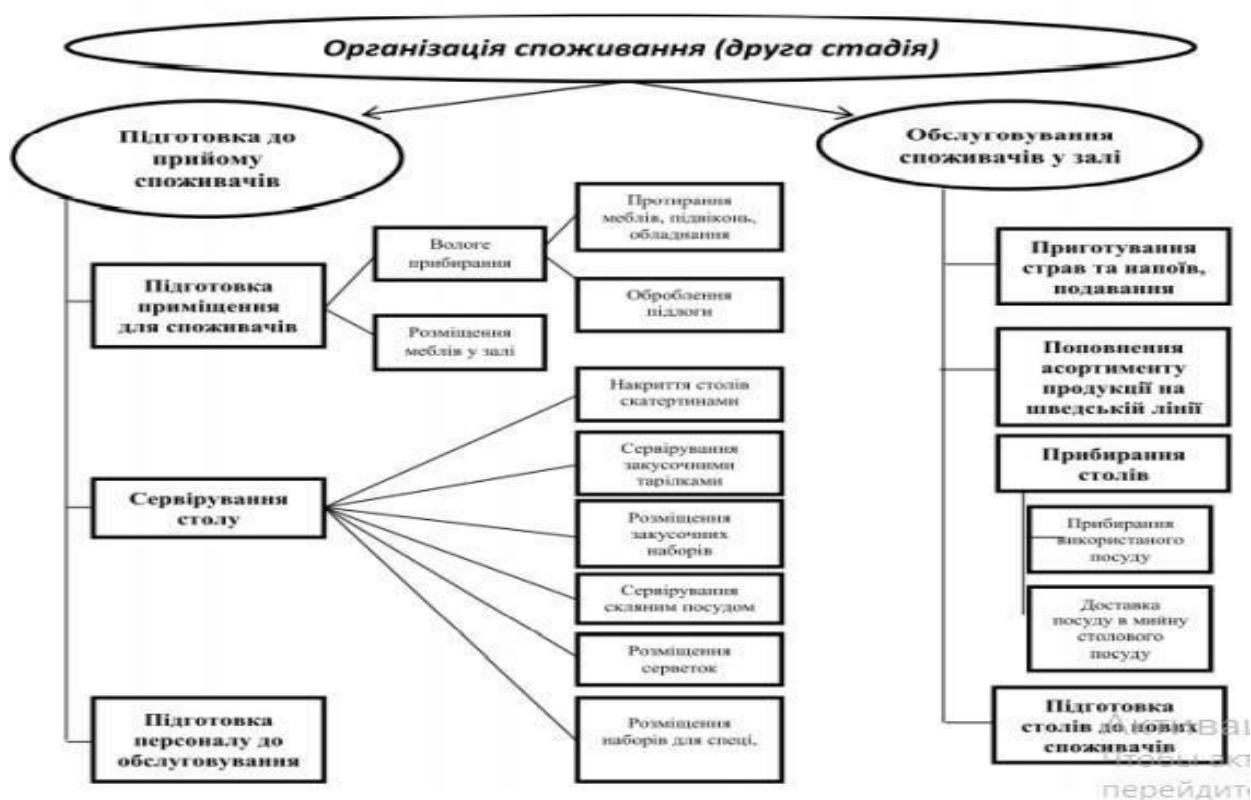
Організація споживання (друга стадія)

Підготовка до прийому споживачів

Підготовка приміщення для споживачів

Вологе прибирання

Протирання меблів, підвіконь, обладнання

Оброблення підлоги

Розміщення меблів у залі

Сервірування столу

Накриття столів скатертинами

Сервірування закусочними тарілками

Розміщення закусочних наборів

Сервірування скляним посудом

Розміщення серветок

Розміщення наборів для специ,

Підготовка персоналу до обслуговування

Обслуговування споживачів у залі

Приготування страв та напоїв, подавання

Поповнення асортименту продукції на шведській лінії

Прибирання столів

Прибирання використаного посуду

Доставка посуду в мийну столового посуду

Підготовка столів до нових споживачів

Активац
Чтобы акт
перейдите